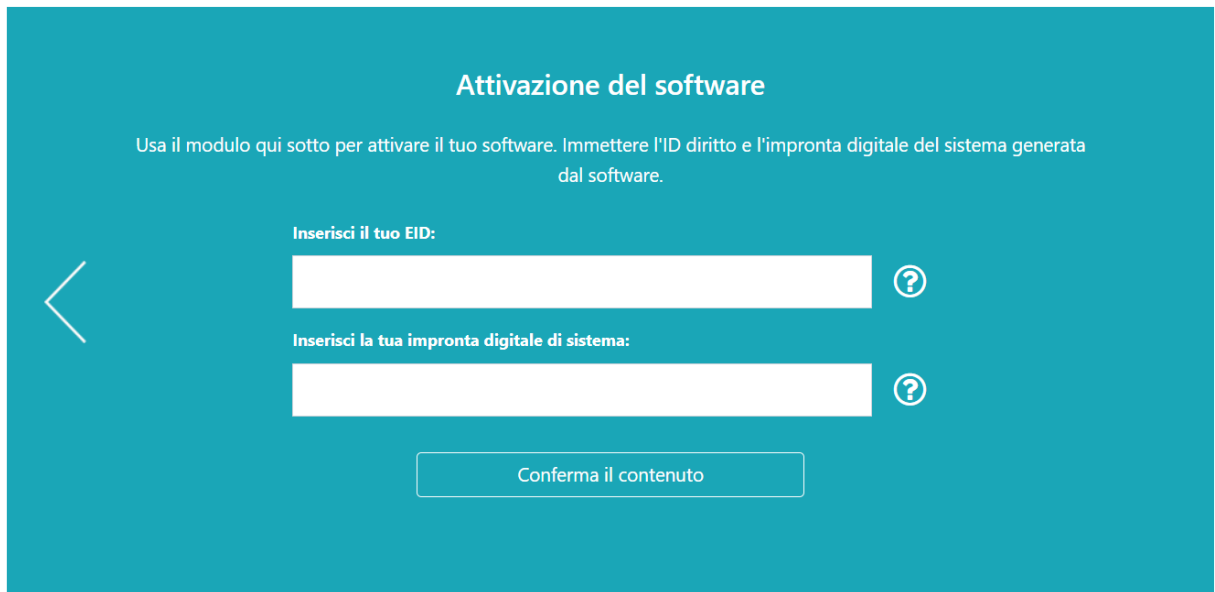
Attivazione del software

Usa il modulo qui sotto per attivare il tuo software. Immettere l'ID diritto e l'impronta digitale del sistema generata dal software.

Inserisci il tuo EID:

Inserisci la tua impronta digitale di sistema:

Conferma il contenuto